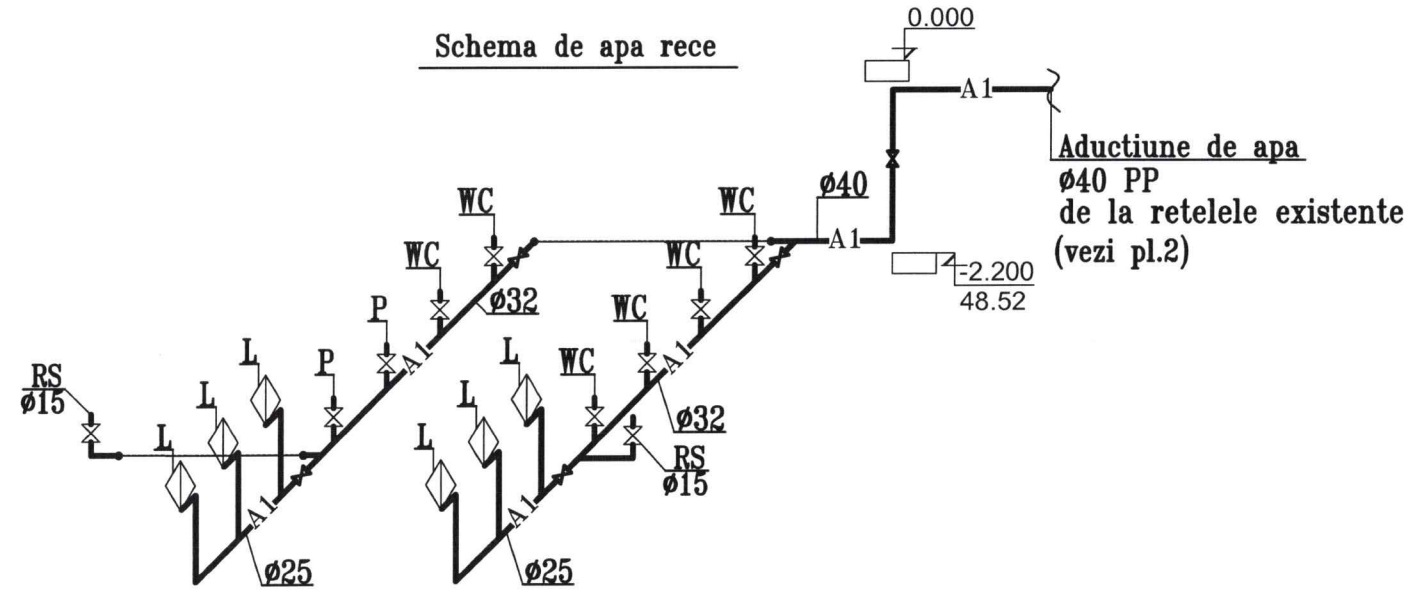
Schema de apa rece

0.000

A1

Aductiune de apa
ø40 PP
de la retelele existente
(vezi pl.2)

ø40

A1

-2.200
48.52

WC
WC
WC
WC
WC
WC

P
P

ø32
A1
A1

L
L
L
L
L
L

RS
ø15

RS
ø15

ø32
A1

A1
A1

ø25
ø25